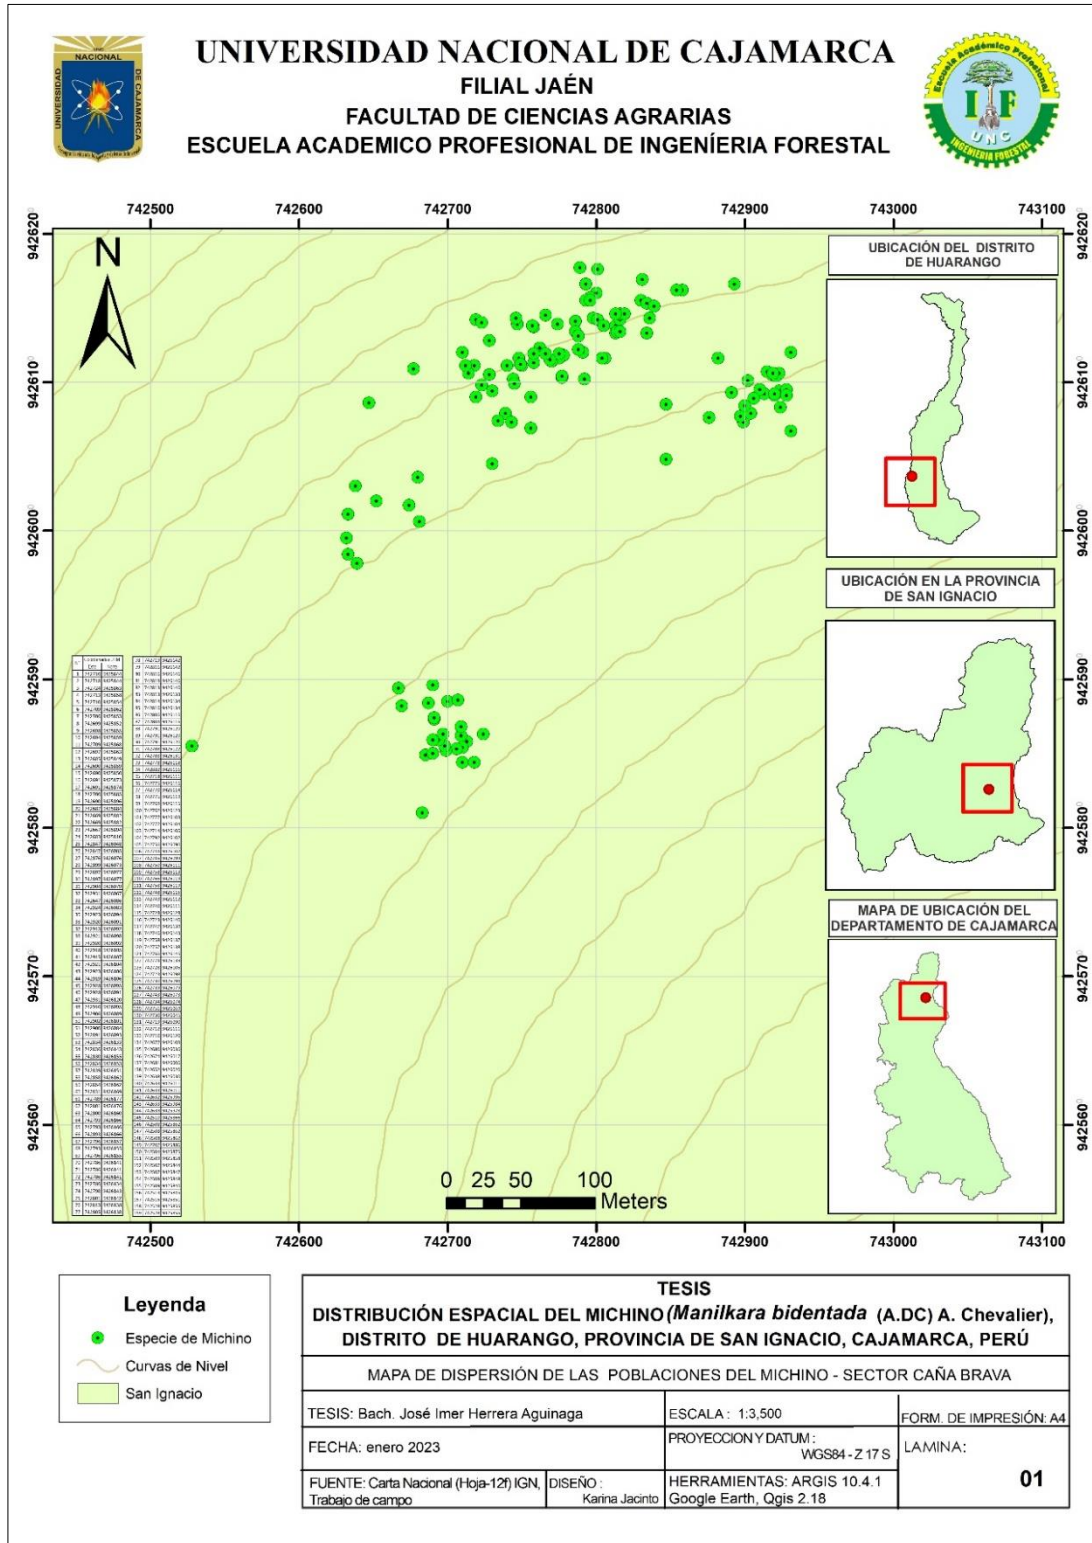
UNIVERSIDAD NACIONAL DE CAJAMARCA
FILIAL JAÉN
FACULTAD DE CIENCIAS AGRARIAS
ESCUELA ACADEMICO PROFESIONAL DE INGENÍERIA FORESTAL

UNIVERSIDAD NACIONAL DE CAJAMARCA

Escuela Académico Profesional
IF
UNC
INGENIERIA FORESTAL

742500 742600 742700 742800 742900 743000 743100

9426200 9426100 9426000 9425900 9425800 9425700 9425600

N

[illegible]

0 25 50 100
Meters

UBICACIÓN DEL DISTRITO DE HUARANGO

UBICACIÓN EN LA PROVINCIA DE SAN IGNACIO

MAPA DE UBICACIÓN DEL DEPARTAMENTO DE CAJAMARCA

Leyenda
Especie de Michino
Curvas de Nivel
San Ignacio

TESIS
DISTRIBUCIÓN ESPACIAL DEL MICHINO (*Manilkara bidentada* (A.DC) A. Chevalier), DISTRITO DE HUARANGO, PROVINCIA DE SAN IGNACIO, CAJAMARCA, PERÚ

MAPA DE DISPERSIÓN DE LAS POBLACIONES DEL MICHINO - SECTOR CAÑA BRAVA

| TESIS: Bach. José Imer Herrera Aguinaga | | ESCALA: 1:3,500 | FORM. DE IMPRESIÓN: A4 |
|---|---|---|---|
| FECHA: enero 2023 | | PROYECCION Y DATUM: WGS84 - Z 17 S | LAMINA: 01 |
| FUENTE: Carta Nacional (Hoja-12f) IGN, Trabajo de campo | DISEÑO: Karina Jacinto | HERRAMIENTAS: ARGIS 10.4.1 Google Earth, Qgis 2.18 | |